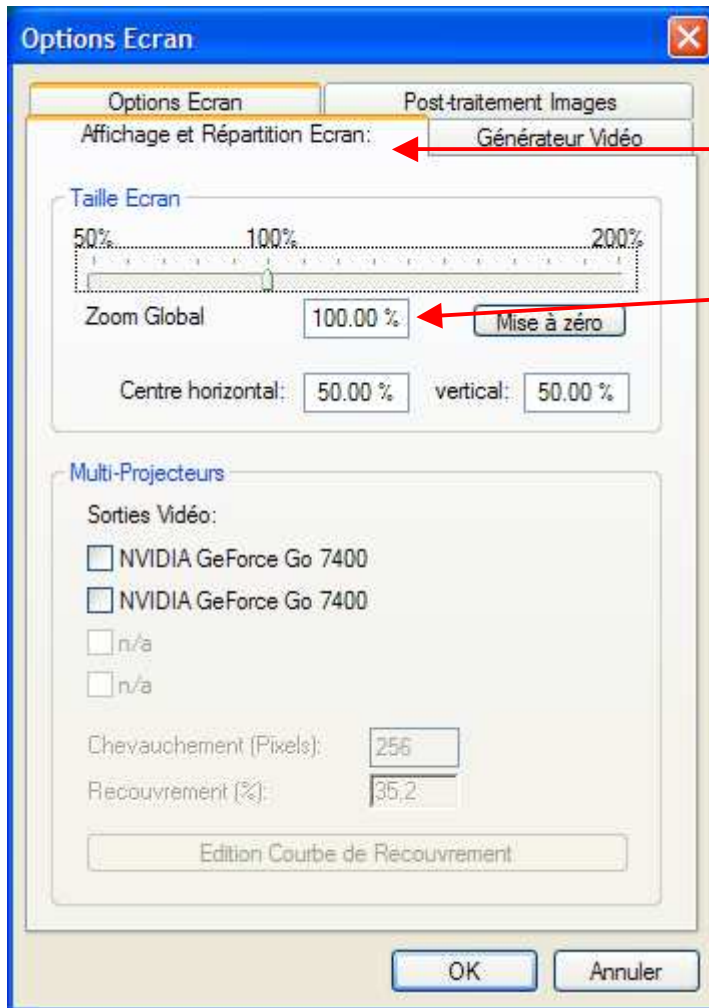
Options Ecran

Options Ecran
Post-traitement Images
Affichage et Répartition Ecran:
Générateur Vidéo

Taille Ecran
50%
100%
200%
Zoom Global
100.00 %
Mise à zéro
Centre horizontal:
50.00 %
vertical:
50.00 %

Multi-Projecteurs
Sorties Vidéo:
NVIDIA GeForce Go 7400
NVIDIA GeForce Go 7400
n/a
n/a
Chevauchement (Pixels):
256
Recouvrement (%):
35.2
Edition Courbe de Recouvrement

OK
Annuler